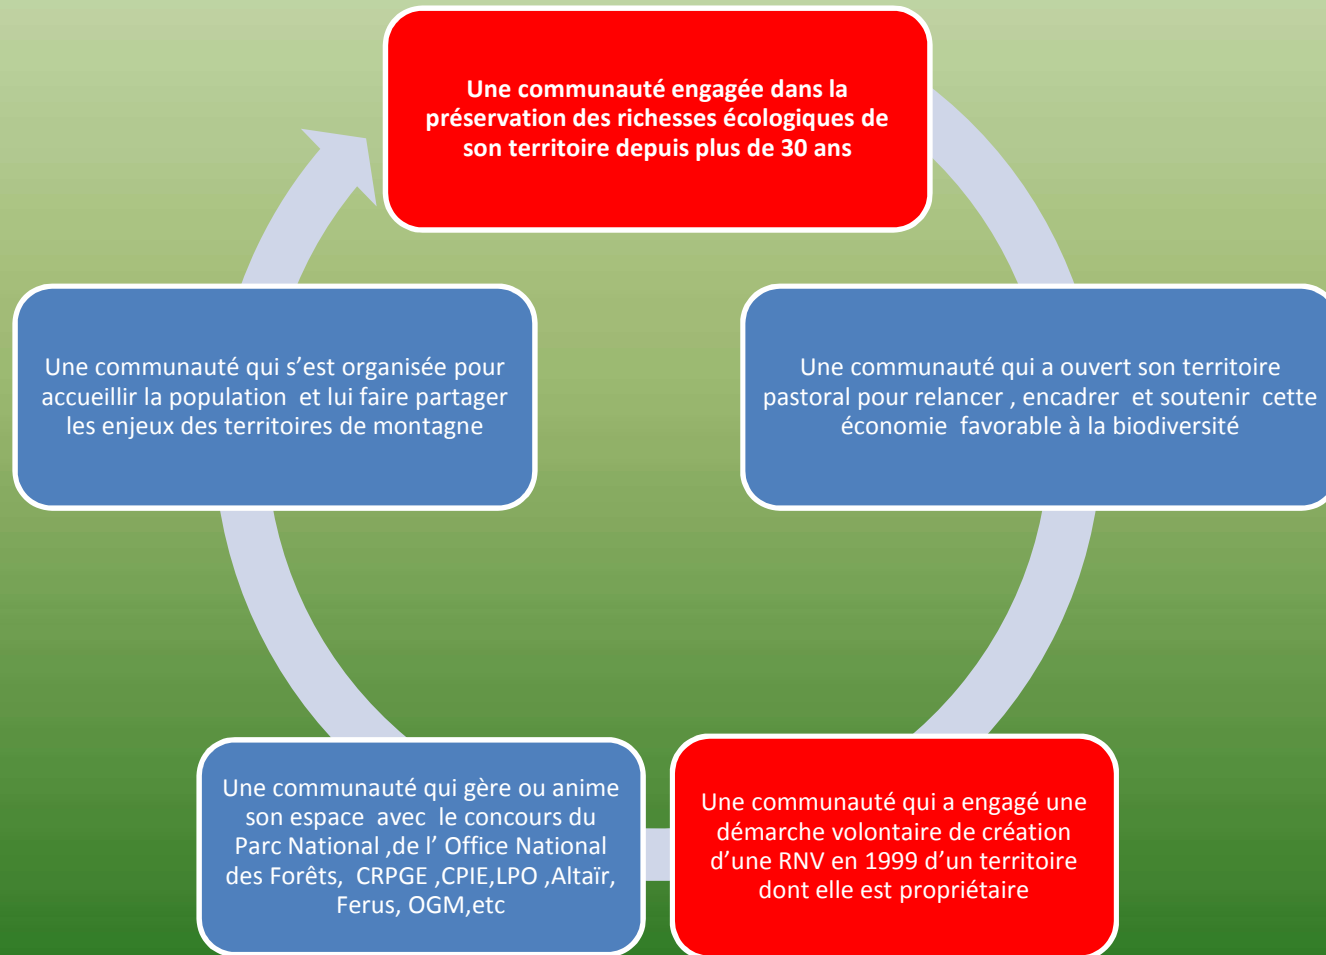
Une communauté engagée dans la préservation des richesses écologiques de son territoire depuis plus de 30 ans

Une communauté qui a ouvert son territoire pastoral pour relancer , encadrer et soutenir cette économie favorable à la biodiversité

Une communauté qui a engagé une démarche volontaire de création d'une RNV en 1999 d'un territoire dont elle est propriétaire

Une communauté qui gère ou anime son espace avec le concours du Parc National ,de l' Office National des Forêts, CRPGE ,CPIE,LPO ,Altaïr, Ferus, OGM,etc

Une communauté qui s'est organisée pour accueillir la population et lui faire partager les enjeux des territoires de montagne